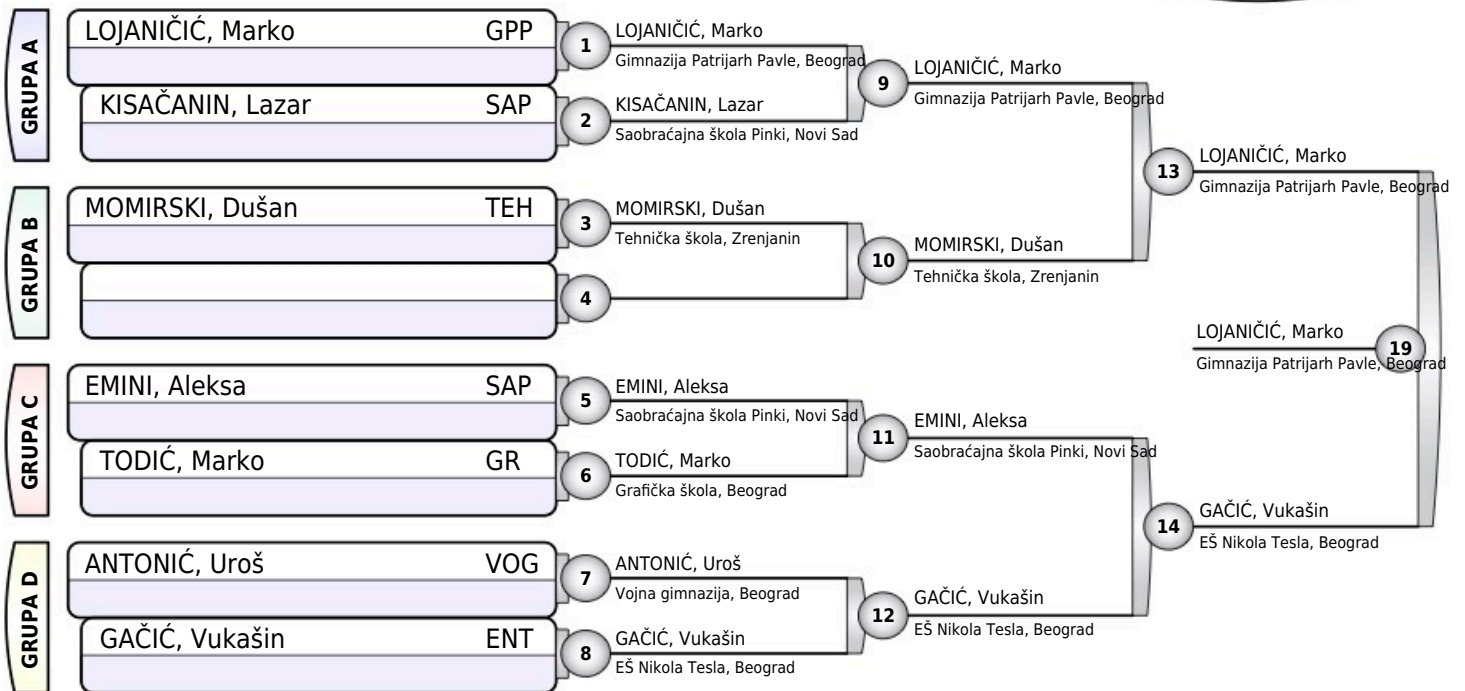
GRUPA A

LOJANIČIĆ, Marko GPP

KISAČANIN, Lazar SAP

GRUPA B

MOMIRSKI, Dušan TEH

GRUPA C

EMINI, Aleksa SAP

TODIĆ, Marko GR

GRUPA D

ANTONIĆ, Uroš VOG

GAČIĆ, Vukašin ENT

1 LOJANIČIĆ, Marko
Gimnazija Patrijarh Pavle, Beograd

2 KISAČANIN, Lazar
Saobraćajna škola Pinki, Novi Sad

3 MOMIRSKI, Dušan
Tehnička škola, Zrenjanin

4

5 EMINI, Aleksa
Saobraćajna škola Pinki, Novi Sad

6 TODIĆ, Marko
Grafička škola, Beograd

7 ANTONIĆ, Uroš
Vojna gimnazija, Beograd

8 GAČIĆ, Vukašin
EŠ Nikola Tesla, Beograd

9 LOJANIČIĆ, Marko
Gimnazija Patrijarh Pavle, Beograd

10 MOMIRSKI, Dušan
Tehnička škola, Zrenjanin

11 EMINI, Aleksa
Saobraćajna škola Pinki, Novi Sad

12 GAČIĆ, Vukašin
EŠ Nikola Tesla, Beograd

13 LOJANIČIĆ, Marko
Gimnazija Patrijarh Pavle, Beograd

14 GAČIĆ, Vukašin
EŠ Nikola Tesla, Beograd

19 LOJANIČIĆ, Marko
Gimnazija Patrijarh Pavle, Beograd